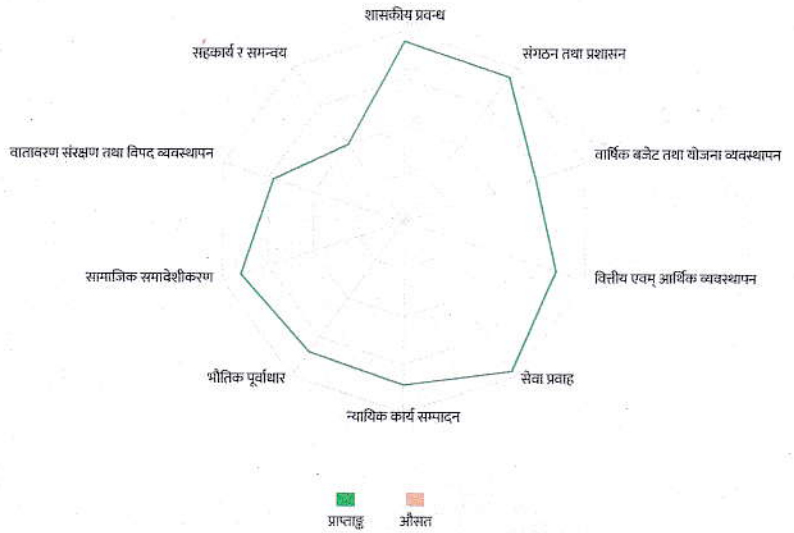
शासकीय प्रवन्ध

संगठन तथा प्रशासन

वार्षिक बजेट तथा योजना व्यवस्थापन

वित्तीय एवम् आर्थिक व्यवस्थापन

सेवा प्रवाह

न्यायिक कार्य सम्पादन

भौतिक पूर्वाधार

सामाजिक समावेशीकरण

वातावरण संरक्षण तथा विपद व्यवस्थापन

सहकार्य र समन्वय

प्राप्ताङ्क

औसत